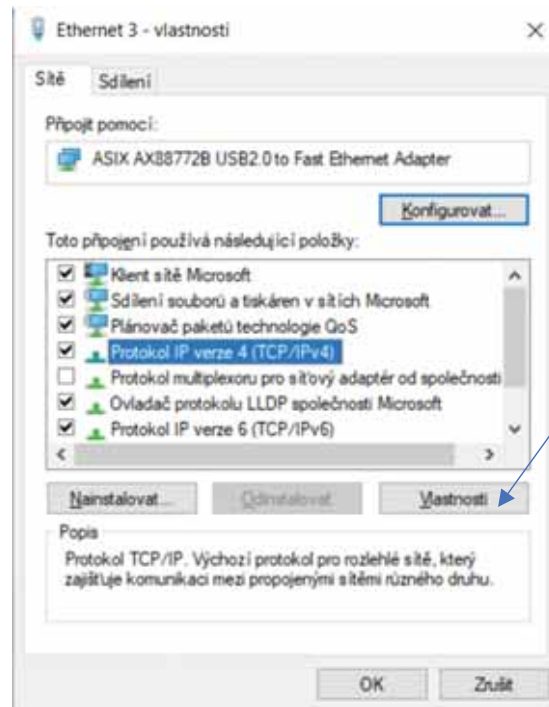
Ethernet 3 - vlastnosti

×

Sítě

Sdílení

Připojit pomocí:

ASIX AX88772B USB2.0 to Fast Ethernet Adapter

Konfigurovat...

Toto připojení používá následující položky:

Klient sítě Microsoft

Sdílení souborů a tiskáren v sítích Microsoft

Plánovač paketů technologie QoS

Protokol IP verze 4 (TCP/IPv4)

Protokol multiplexoru pro síťový adaptér od společnosti

Ovladač protokolu LLDP společnosti Microsoft

Protokol IP verze 6 (TCP/IPv6)

Nainstalovat...

Odinstalovat

Vlastnosti

Popis

Protokol TCP/IP. Výchozí protokol pro rozlehlé sítě, který zajišťuje komunikaci mezi propojenými sítěmi různého druhu.

OK

Zrušit